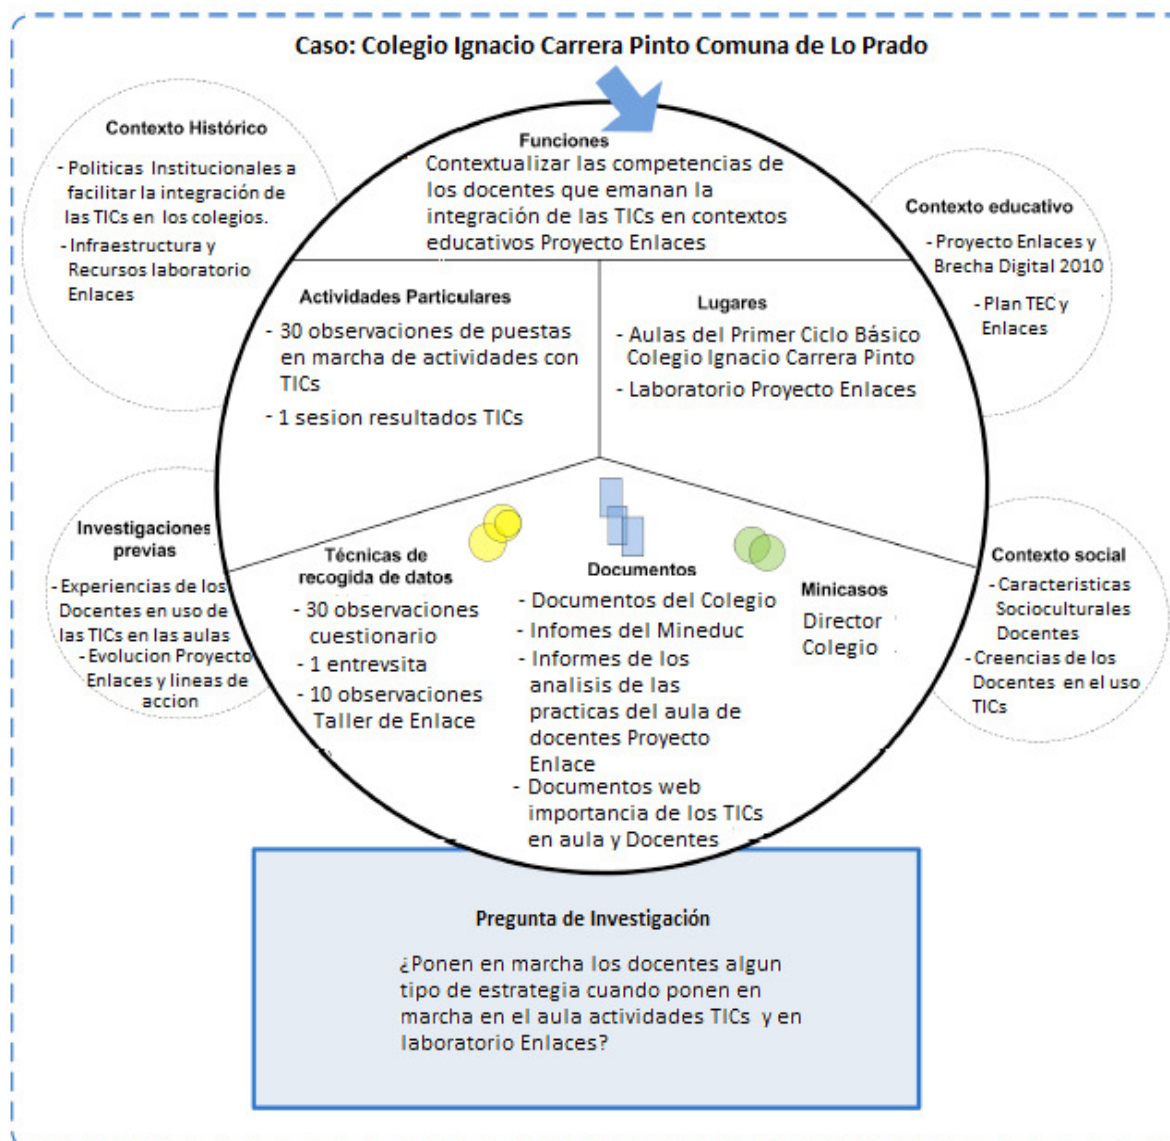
Caso: Colegio Ignacio Carrera Pinto Comuna de Lo Prado

Contexto Histórico
- Politicas Institucionales a facilitar la integración de las TICs en los colegios.
- Infraestructura y Recursos laboratorio Enlaces

Funciones
Contextualizar las competencias de los docentes que emanan la integración de las TICs en contextos educativos Proyecto Enlaces

Contexto educativo
- Proyecto Enlaces y Brecha Digital 2010
- Plan TEC y Enlaces

Actividades Particulares
- 30 observaciones de puestas en marcha de actividades con TICs
- 1 sesion resultados TICs

Lugares
- Aulas del Primer Ciclo Básico Colegio Ignacio Carrera Pinto
- Laboratorio Proyecto Enlaces

Investigaciones previas
- Experiencias de los Docentes en uso de las TICs en las aulas
- Evolucion Proyecto Enlaces y lineas de accion

Técnicas de recogida de datos
- 30 observaciones cuestionario
- 1 entrevsita
- 10 observaciones Taller de Enlace

Documentos
- Documentos del Colegio
- Infomes del Mineduc
- Informes de los analisis de las practicas del aula de docentes Proyecto Enlace
- Documentos web importancia de los TICs en aula y Docentes

Minicasos
Director Colegio

Contexto social
- Caracteristicas Socioculturales Docentes
- Creencias de los Docentes en el uso TICs

Pregunta de Investigación
¿Ponen en marcha los docentes algun tipo de estrategia cuando ponen en marcha en el aula actividades TICs y en laboratorio Enlaces?